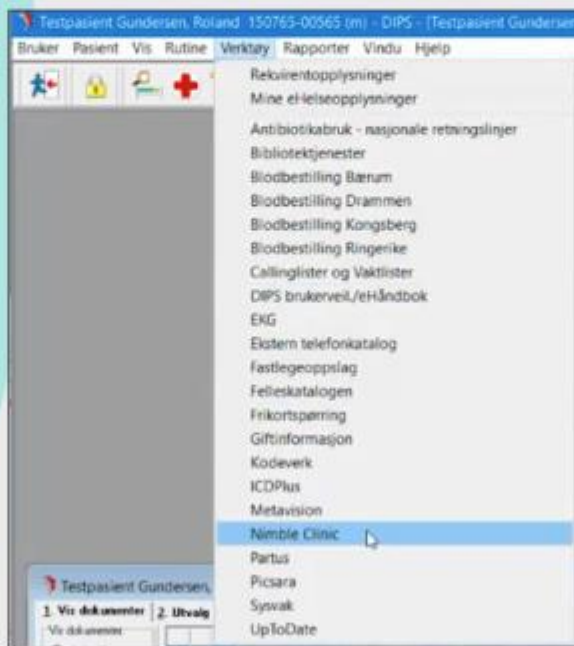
Testpasient Gundersen, Roland 150765-00565 (m) - DIPS - [Testpasient Gundersen

Bruker Pasient Vis Rutine Verktøy Rapporter Vindu Hjelp

Rekvirentopplysninger
Mine eHelseopplysninger

Antibiotikabruk - nasjonale retningslinjer
Bibliotektjenester
Blodbestilling Bærum
Blodbestilling Drammen
Blodbestilling Kongsberg
Blodbestilling Ringerike
Callinglister og Vaktlister
DIPS brukerveil./eHåndbok
EKG
Ekstern telefonkatalog
Fastlegeoppslag
Felleskatalogen
Frikortspørring
Giftinformasjon
Kodeverk
ICDPlus
Metavision
Nimble Clinic
Partus
Picsara
Sysvak
UpToDate

Testpasient Gundersen,
1. Vis dokumenter 2. Utvalg
Vis dokumenter